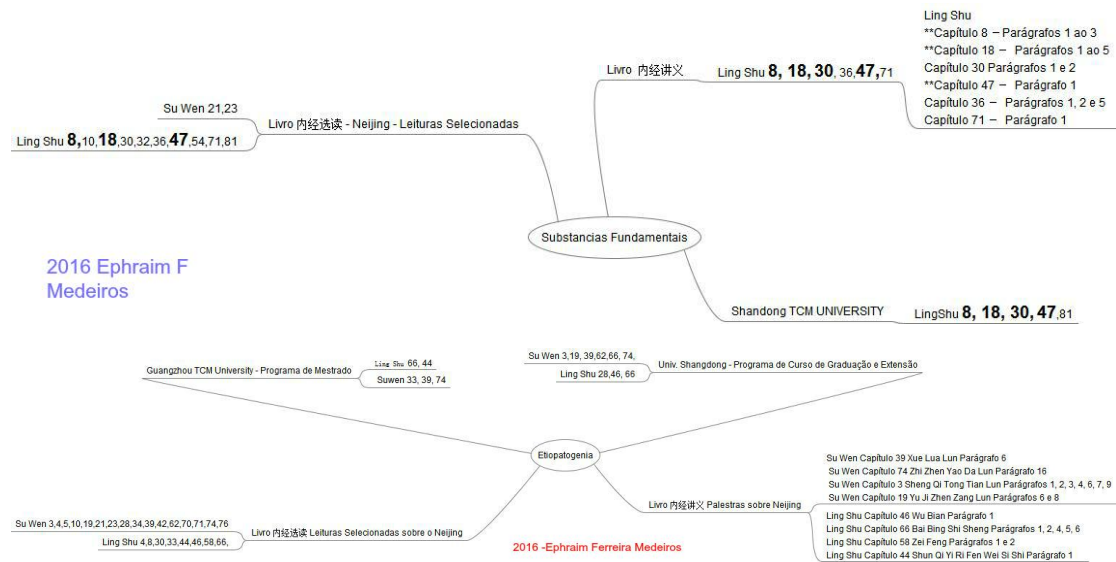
Ling Shu
**Capítulo 8 – Parágrafos 1 ao 3
**Capítulo 18 – Parágrafos 1 ao 5
Capítulo 30 Parágrafos 1 e 2
**Capítulo 47 – Parágrafo 1
Capítulo 36 – Parágrafos 1, 2 e 5
Capítulo 71 – Parágrafo 1

Livro 内经讲义

Ling Shu 8, 18, 30, 36, 47, 71

Su Wen 21,23

Livro 内经选读 - Neijing - Leituras Selecionadas

Ling Shu 8, 10, 18, 30, 32, 36, 47, 54, 71, 81

Substancias Fundamentais

2016 Ephraim F Medeiros

Shandong TCM UNIVERSITY

LingShu 8, 18, 30, 47, 81

Guangzhou TCM University - Programa de Mestrado

Ling Shu 66, 44

Suwen 33, 39, 74

Su Wen 3,19, 39,62,66, 74,

Ling Shu 28,46, 66

Univ. Shangdong - Programa de Curso de Graduação e Extensão

Etiopatogenia

Su Wen Capítulo 39 Xue Lua Lun Parágrafo 6
Su Wen Capítulo 74 Zhi Zhen Yao Da Lun Parágrafo 16
Su Wen Capítulo 3 Sheng Qi Tong Tian Lun Parágrafos 1, 2, 3, 4, 6, 7, 9
Su Wen Capítulo 19 Yu Ji Zhen Zang Lun Parágrafos 6 e 8

Livro 内经讲义 Palestras sobre Neijing

Ling Shu Capítulo 46 Wu Bian Parágrafo 1
Ling Shu Capítulo 66 Bai Bing Shi Sheng Parágrafos 1, 2, 4, 5, 6
Ling Shu Capítulo 58 Zei Feng Parágrafos 1 e 2
Ling Shu Capítulo 44 Shun Qi Yi Ri Fen Wei Si Shi Parágrafo 1

Su Wen 3,4,5,10,19,21,23,28,34,39,42,62,70,71,74,76

Ling Shu 4,8,30,33,44,46,58,66,

Livro 内经选读 Leituras Selecionadas sobre o Neijing

2016 -Ephraim Ferreira Medeiros